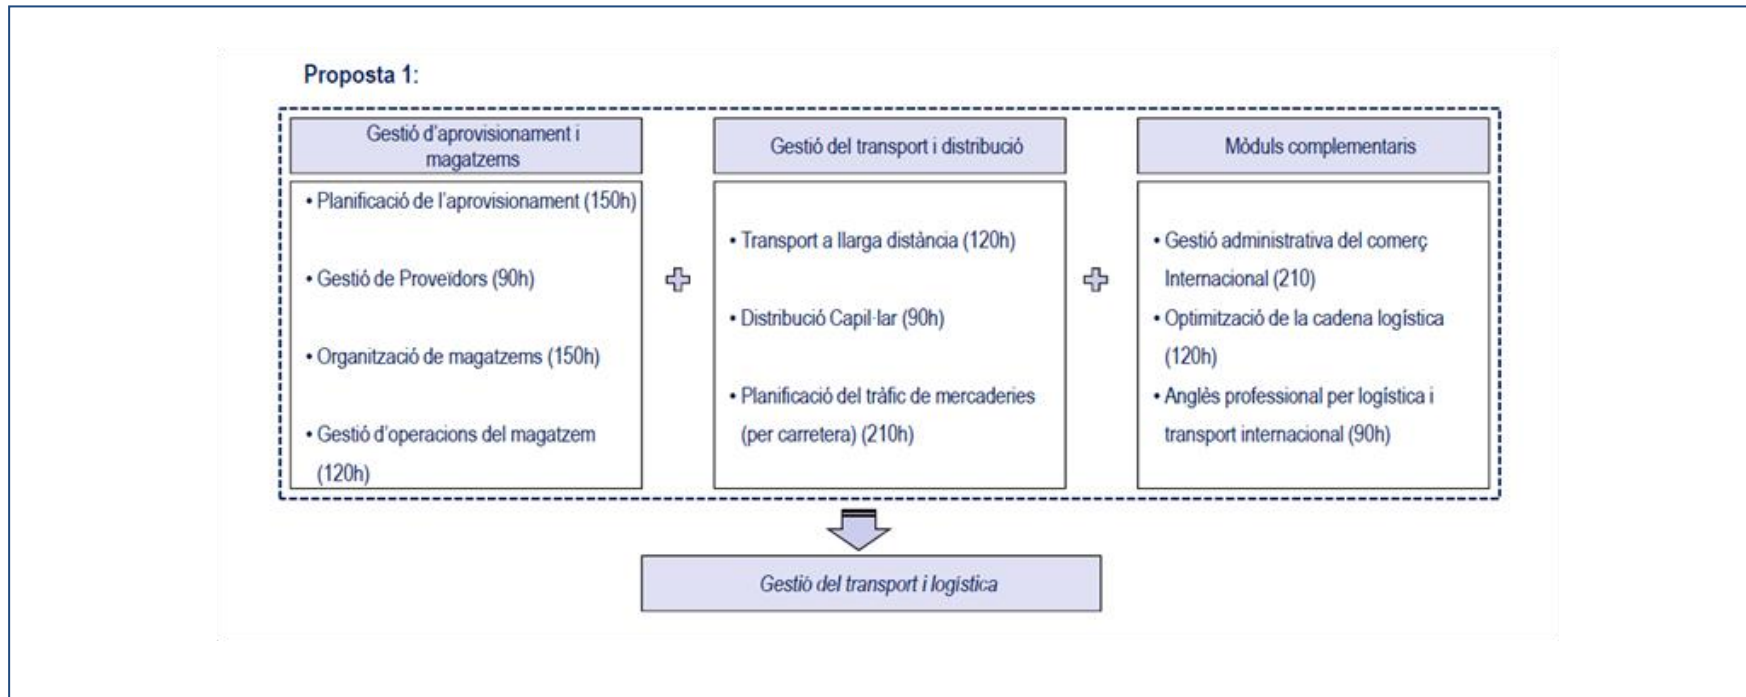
Proposta 1:

Gestió d'aprovisionament i magatzems

• Planificació de l'aprovisionament (150h)

• Gestió de Proveïdors (90h)

• Organització de magatzems (150h)

• Gestió d'operacions del magatzem (120h)

Gestió del transport i distribució

• Transport a llarga distància (120h)

• Distribució Capil·lar (90h)

• Planificació del tràfic de mercaderies (per carretera) (210h)

Mòduls complementaris

• Gestió administrativa del comerç Internacional (210)

• Optimització de la cadena logística (120h)

• Anglès professional per logística i transport internacional (90h)

Gestió del transport i logística